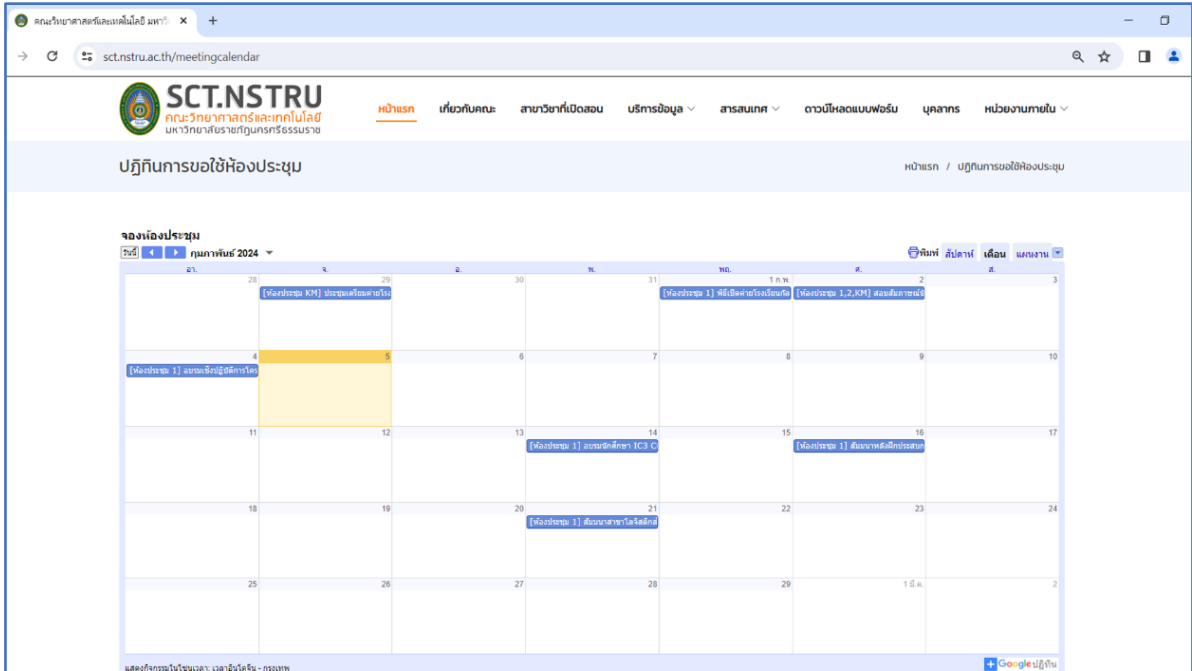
คณะวิทยาศาสตร์และเทคโนโลยี มหาวิ ×
sct.nstru.ac.th/meetingcalendar

SCT.NSTRU
คณะวิทยาศาสตร์และเทคโนโลยี
มหาวิทยาลัยราชภัฏนครศรีธรรมราช

หน้าแรก เกี่ยวกับคณะ สาขาวิชาที่เปิดสอน บริการข้อมูล สารสนเทศ ดาวน์โหลดแบบฟอร์ม บุคลากร หน่วยงานภายใน

ปฏิทินการขอใช้ห้องประชุม

หน้าแรก / ปฏิทินการขอใช้ห้องประชุม

จองห้องประชุม

วันนี้ กุมภาพันธ์ 2024

พิมพ์ สัปดาห์ เดือน แผนงาน

| อา. | จ. | อ. | พ. | พฤ. | ศ. | ส. |
|---|---|---|---|---|---|---|
| 28 | 29 [ห้องประชุม KM] ประชุมเตรียมค่ายโรง | 30 | 31 | 1 ก.พ. [ห้องประชุม 1] พิธีเปิดค่ายโรงเรียนกีฬ | 2 [ห้องประชุม 1,2,KM] สอบสัมภาษณ์ | 3 |
| 4 [ห้องประชุม 1] อบรมเชิงปฏิบัติการโคร | 5 | 6 | 7 | 8 | 9 | 10 |
| 11 | 12 | 13 | 14 [ห้องประชุม 1] อบรมนักศึกษา IC3 C | 15 | 16 [ห้องประชุม 1] สัมมนาหลังฝึกประสบก | 17 |
| 18 | 19 | 20 | 21 [ห้องประชุม 1] สัมมนาสาขาวิชาโลจิสติกส์ | 22 | 23 | 24 |
| 25 | 26 | 27 | 28 | 29 | 1 มี.ค. | 2 |

แสดงกิจกรรมในโซนเวลา: เวลาอินโดจีน - กรุงเทพ

Google ปฏิทิน